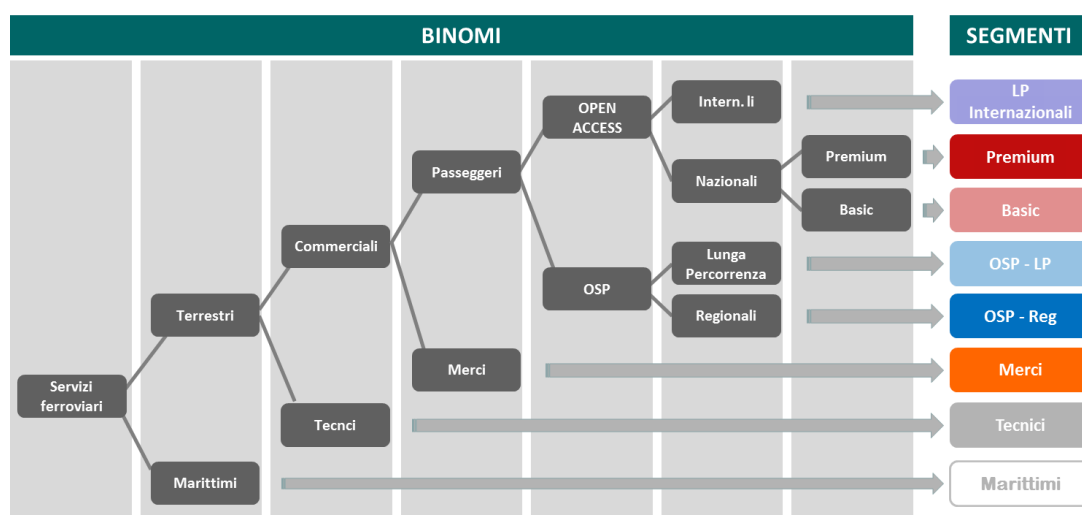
BINOMI

SEGMENTI

Servizi ferroviari

Terrestri

Marittimi

Commerciali

Tecnci

Passeggeri

Merci

OPEN ACCESS

OSP

Intern. li

Nazionali

Lunga Percorrenza

Regionali

Premium

Basic

LP Internazionali

Premium

Basic

OSP - LP

OSP - Reg

Merci

Tecnici

Marittimi